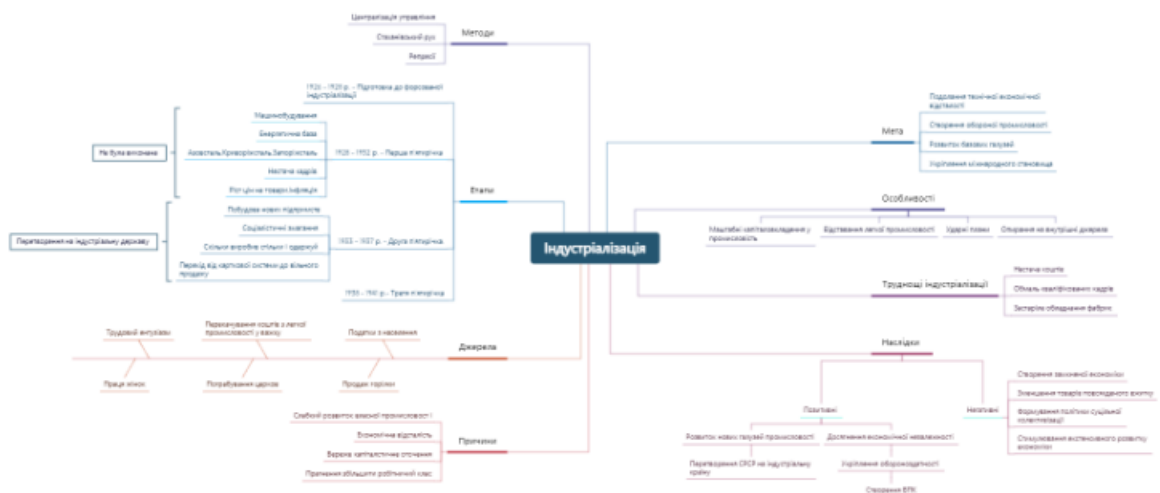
Індустріалізація

Методи
Централізація управління
Стахановський рух
Репресії

Етапи
1926 – 1928 р. – Підготовка до форсованої індустріалізації
1928 – 1932 р. – Перша п'ятирічка
Машинобудування
Енергетична база
Азовсталь,Криворіжсталь,Запоріжсталь
Нестача кадрів
Ріст цін на товари інфляція
Не була виконана
1933 – 1937 р. – Друга п'ятирічка
Побудова нових підприємств
Соціалістичні змагання
Скільки вироблю стільки і одержу
Перехід від карткової системи до вільного продажу
Перетворення на індустріальну державу
1938 – 1941 р. – Третя п'ятирічка

Джерела
Трудовий ентузіазм
Перекачування коштів з легкої промисловості у важку
Податки з населення
Праця в'язнів
Пограбування церков
Продаж горілки

Причини
Слабкий розвиток важкої промисловості
Економічна відсталість
Ворожа капіталістична оточення
Прагнення збільшити робітничий клас

Мета
Подолання технічної економічної відсталості
Створення оборонної промисловості
Розвиток базових галузей
Укріплення міжнародного становища

Особливості
Масштабні капіталовкладення у промисловість
Відставання легкої промисловості
Ударні темпи
Опирання на внутрішні джерела

Труднощі індустріалізації
Нестача коштів
Обмаль кваліфікованих кадрів
Застаріле обладнання фабрик

Наслідки
Позитивні
Розвиток нових галузей промисловості
Досягнення економічної незалежності
Перетворення СРСР на індустріальну країну
Укріплення обороноздатності
Створення ВПК
Негативні
Створення закритої економіки
Зменшення товарів повсякденного вжитку
Формування політики суцільної колективізації
Стимулювання екстенсивного розвитку економіки